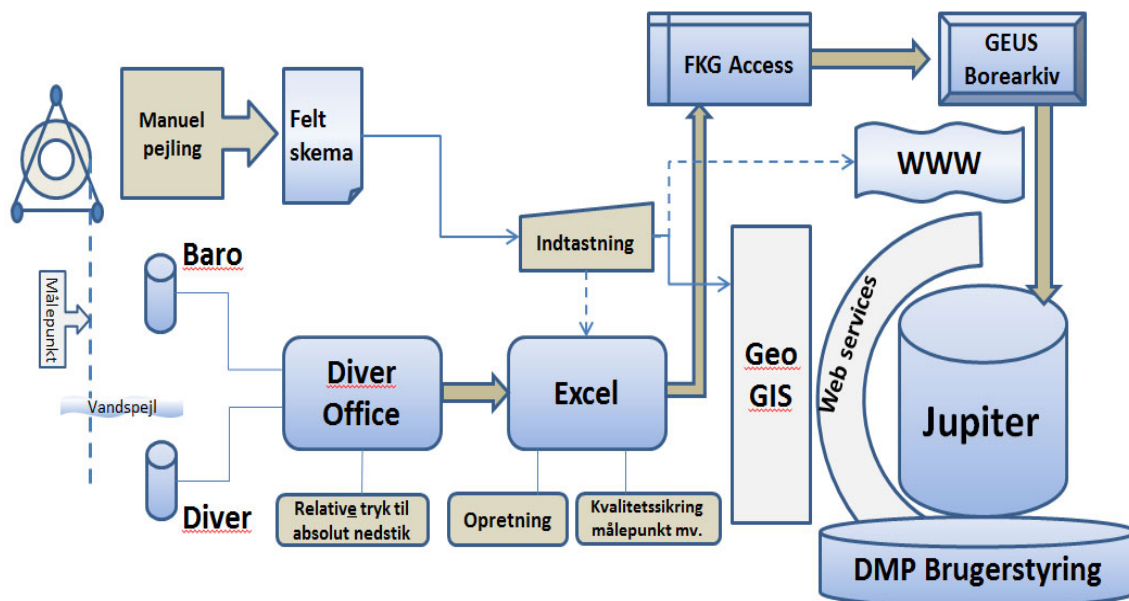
Manuel pejling

Felt skema

FKG Access

GEUS Borearkiv

WWW

Målepunkt

Baro

Indtastning

Vandspejl

Diver Office

Excel

Geo GIS

Web services

Jupiter

Diver

Relative tryk til absolut nedstik

Opretning

Kvalitetssikring målepunkt mv.

DMP Brugerstyring